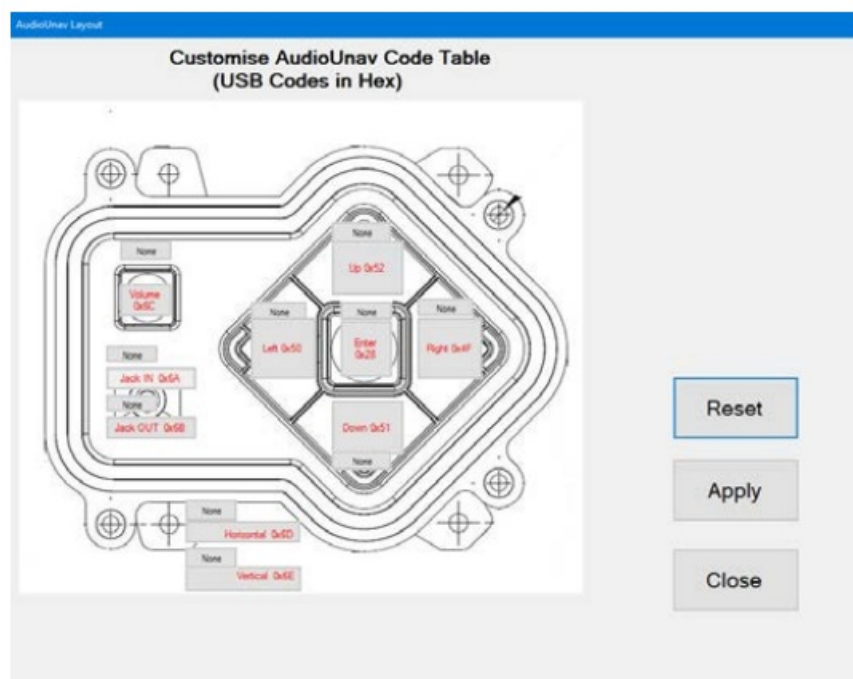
AudioUnav Layout

Customise AudioUnav Code Table
(USB Codes in Hex)

None

Volume
0x6C

None

Jack IN 0x6A

None

Jack OUT 0x6B

None

Up 0x52

None

Left 0x50

None

Enter
0x28

None

Right 0x4F

Down 0x51

None

None

Horizontal 0x6D

None

Vertical 0x6E

Reset

Apply

Close